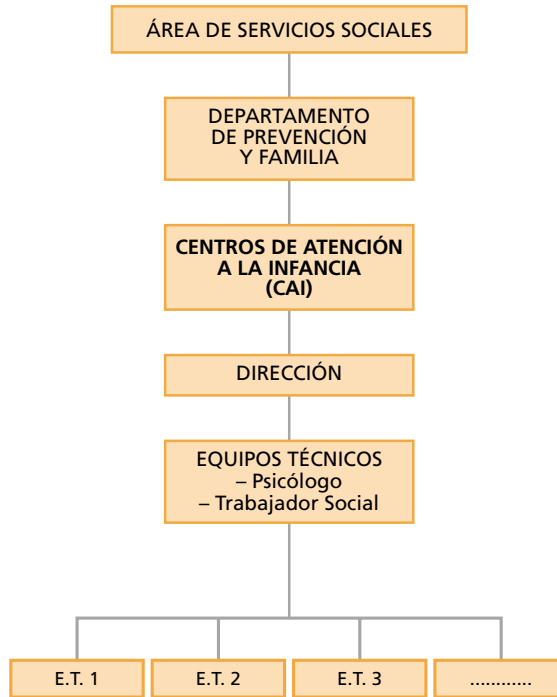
ÁREA DE SERVICIOS SOCIALES

DEPARTAMENTO DE PREVENCIÓN Y FAMILIA

CENTROS DE ATENCIÓN A LA INFANCIA (CAI)

DIRECCIÓN

EQUIPOS TÉCNICOS
– Psicólogo
– Trabajador Social

E.T. 1

E.T. 2

E.T. 3

............